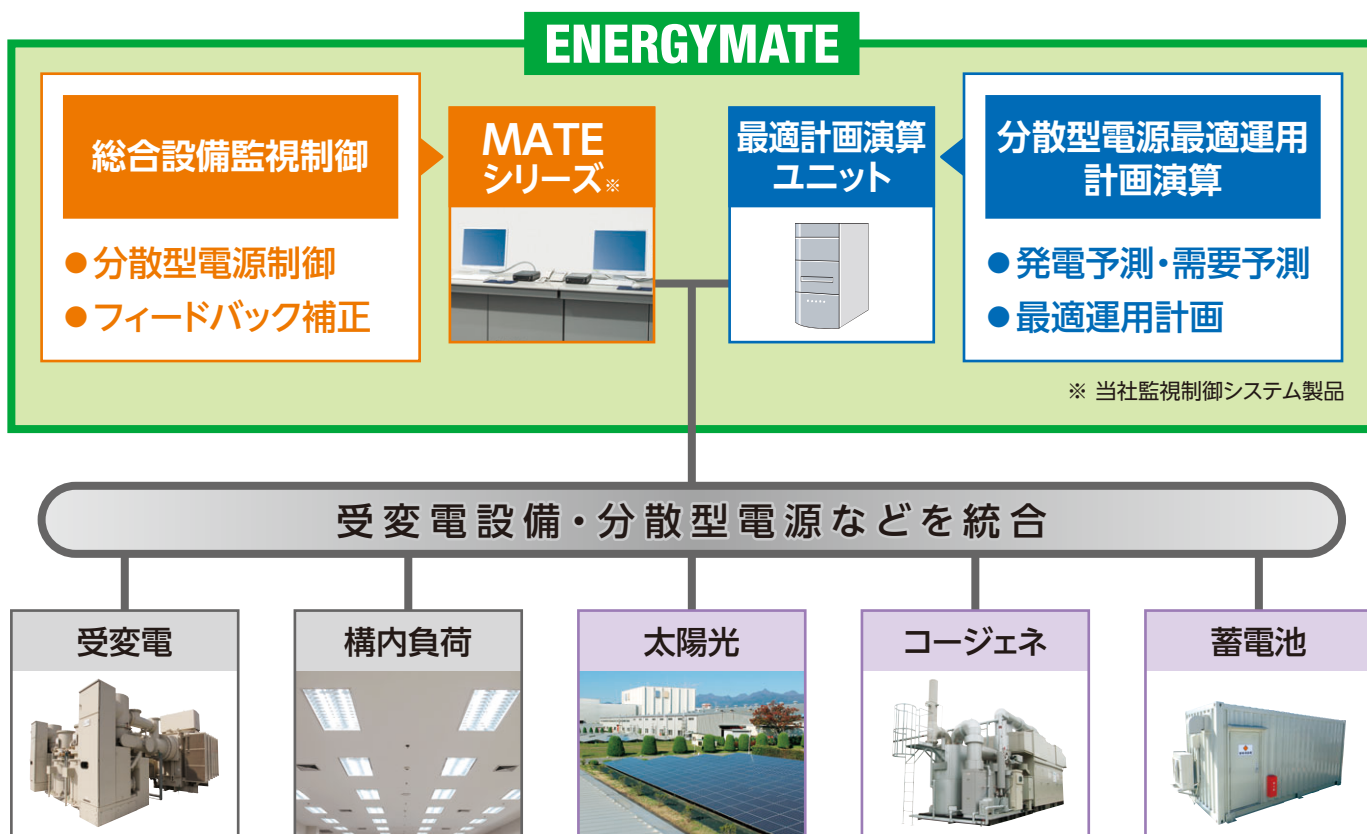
ENERGYMATE

総合設備監視制御

●分散型電源制御
●フィードバック補正

MATE シリーズ※

最適計画演算ユニット

分散型電源最適運用計画演算

●発電予測・需要予測
●最適運用計画

※ 当社監視制御システム製品

受変電設備・分散型電源などを統合

受変電

構内負荷

太陽光

コージェネ

蓄電池